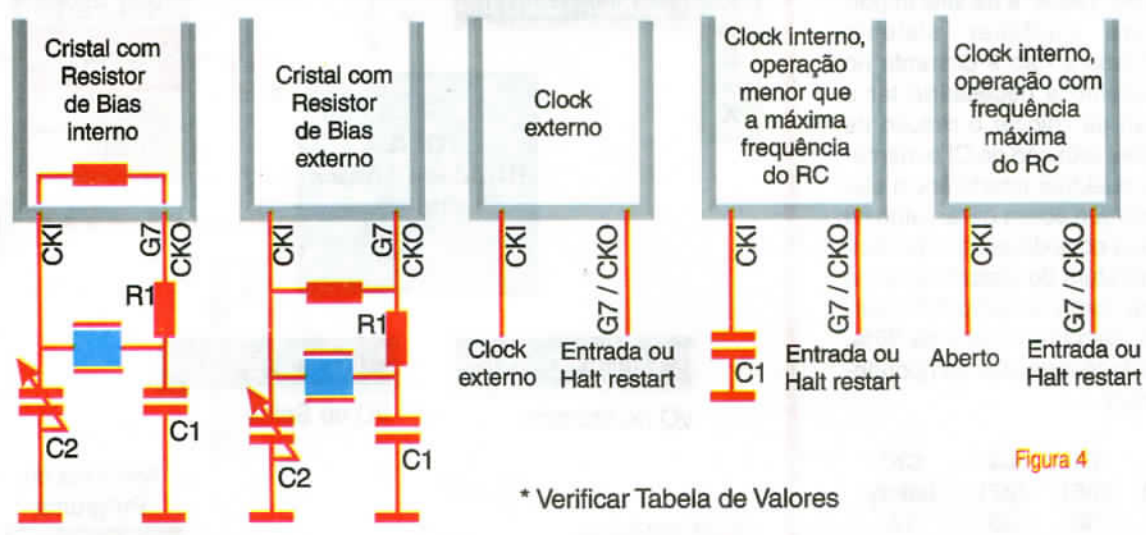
Cristal com Resistor de Bias interno

CKI
G7
CKO
R1
C2
C1

Cristal com Resistor de Bias externo

CKI
G7
CKO
R1
C2
C1

Clock externo

CKI
G7 / CKO
Clock externo
Entrada ou Halt restart

Clock interno, operação menor que a máxima frequência do RC

CKI
G7 / CKO
C1
Entrada ou Halt restart

Clock interno, operação com frequência máxima do RC

CKI
G7 / CKO
Aberto
Entrada ou Halt restart

* Verificar Tabela de Valores

Figura 4